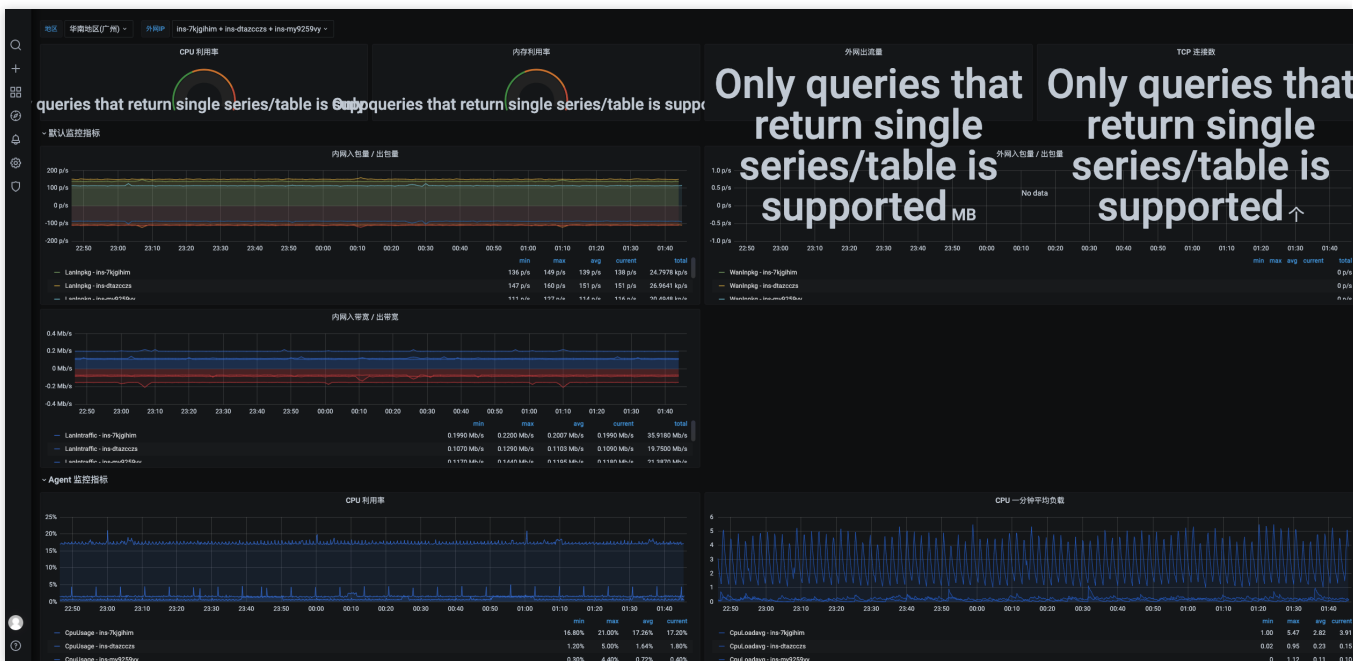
地区 华南地区(广州) 外网IP ins-7kjgihim + ins-dtazcczs + ins-my9259vy

CPU 利用率

queries that return single series/table is supp

内存利用率

queries that return single series/table is supp

外网出流量

Only queries that return single series/table is supported MB

TCP 连接数

Only queries that return single series/table is supported

默认监控指标

内网入包量 / 出包量

200 p/s
100 p/s
0 p/s
-100 p/s
-200 p/s

22:50 23:00 23:10 23:20 23:30 23:40 23:50 00:00 00:10 00:20 00:30 00:40 00:50 01:00 01:10 01:20 01:30 01:40

| | min | max | avg | current | total |
|---|---|---|---|---|---|
| LanInpkg - ins-7kjgihim | 136 p/s | 149 p/s | 139 p/s | 138 p/s | 24.7976 kp/s |
| LanInpkg - ins-dtazcczs | 147 p/s | 160 p/s | 151 p/s | 151 p/s | 26.9641 kp/s |
| LanInpkg - ins-my9259vy | 111 p/s | 127 p/s | 114 p/s | 116 p/s | 20.4948 kp/s |

外网入包量 / 出包量

1.0 p/s
0.5 p/s
0 p/s
-0.5 p/s
-1.0 p/s

No data

22:50 23:00 23:10 23:20 23:30 23:40 23:50 00:00 00:10 00:20 00:30 00:40 00:50 01:00 01:10 01:20 01:30 01:40

min max avg current total

WanInpkg - ins-7kjgihim 0 p/s
WanInpkg - ins-dtazcczs 0 p/s
WanInpkg - ins-my9259vy 0 p/s

内网入带宽 / 出带宽

0.4 Mb/s
0.2 Mb/s
0 Mb/s
-0.2 Mb/s
-0.4 Mb/s

22:50 23:00 23:10 23:20 23:30 23:40 23:50 00:00 00:10 00:20 00:30 00:40 00:50 01:00 01:10 01:20 01:30 01:40

| | min | max | avg | current | total |
|---|---|---|---|---|---|
| LanIntraffic - ins-7kjgihim | 0.1990 Mb/s | 0.2200 Mb/s | 0.2007 Mb/s | 0.1990 Mb/s | 35.9180 Mb/s |
| LanIntraffic - ins-dtazcczs | 0.1070 Mb/s | 0.1290 Mb/s | 0.1103 Mb/s | 0.1090 Mb/s | 19.7500 Mb/s |
| LanIntraffic - ins-my9259vy | 0.1170 Mb/s | 0.1440 Mb/s | 0.1195 Mb/s | 0.1180 Mb/s | 21.3870 Mb/s |

Agent 监控指标

CPU 利用率

25%
20%
15%
10%
5%
0%

22:50 23:00 23:10 23:20 23:30 23:40 23:50 00:00 00:10 00:20 00:30 00:40 00:50 01:00 01:10 01:20 01:30 01:40

| | min | max | avg | current |
|---|---|---|---|---|
| CpuUsage - ins-7kjgihim | 16.80% | 21.00% | 17.26% | 17.20% |
| CpuUsage - ins-dtazcczs | 1.20% | 5.00% | 1.64% | 1.80% |
| CpuUsage - ins-my9259vy | 0.30% | 4.40% | 0.72% | 0.40% |

CPU 一分钟平均负载

6
5
4
3
2
1
0

22:50 23:00 23:10 23:20 23:30 23:40 23:50 00:00 00:10 00:20 00:30 00:40 00:50 01:00 01:10 01:20 01:30 01:40

| | min | max | avg | current |
|---|---|---|---|---|
| CpuLoadavg - ins-7kjgihim | 1.00 | 5.47 | 2.82 | 3.91 |
| CpuLoadavg - ins-dtazcczs | 0.02 | 0.95 | 0.23 | 0.15 |
| CpuLoadavg - ins-my9259vy | 0 | 1.12 | 0.11 | 0.10 |